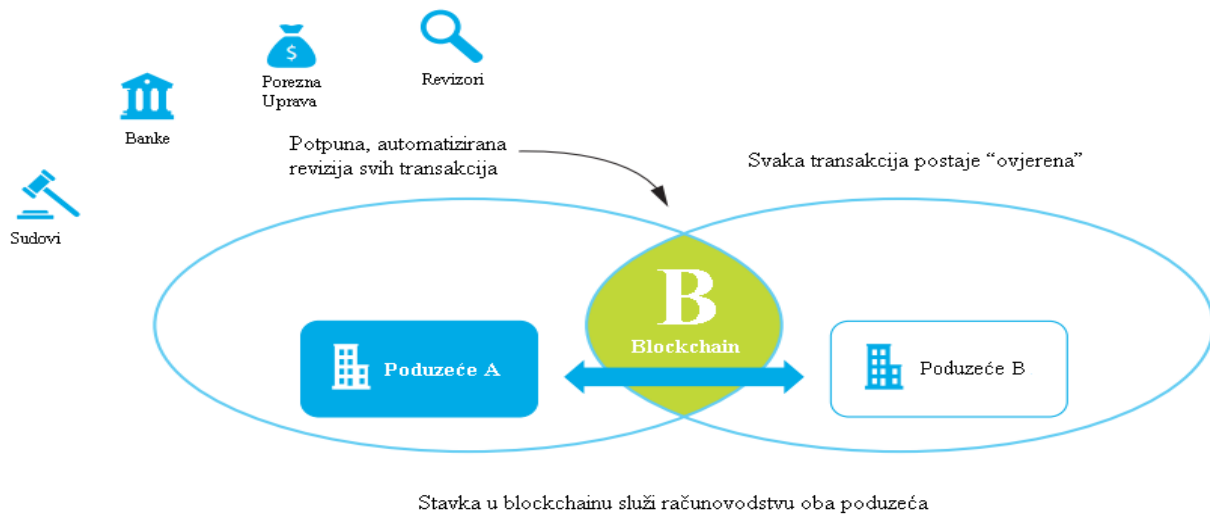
$
Porezna Uprava

Revizori

Banke

Sudovi

Potpuna, automatizirana revizija svih transakcija

Svaka transakcija postaje “ovjerena”

B

Blockchain

Poduzeće A

Poduzeće B

Stavka u blockchainu služi računovodstvu oba poduzeća